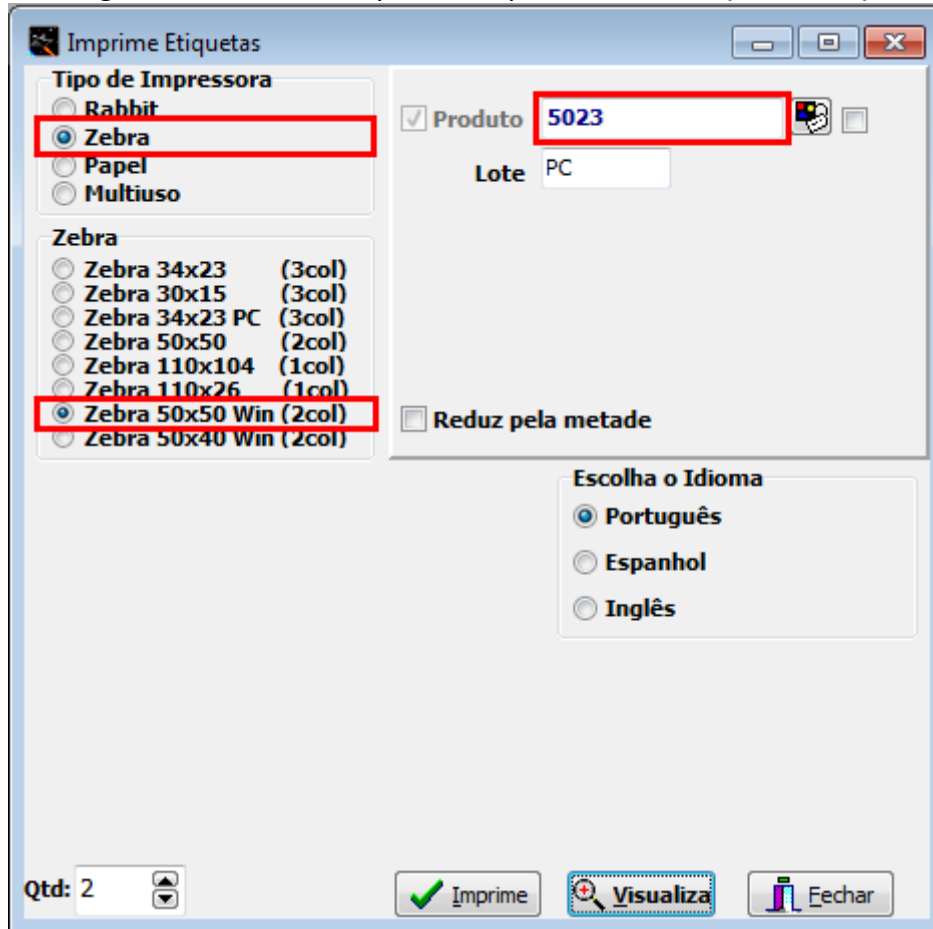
Imprime Etiquetas

Tipo de Impressora
Rabbit
Zebra
Papel
Multiuso

Zebra
Zebra 34x23 (3col)
Zebra 30x15 (3col)
Zebra 34x23 PC (3col)
Zebra 50x50 (2col)
Zebra 110x104 (1col)
Zebra 110x26 (1col)
Zebra 50x50 Win (2col)
Zebra 50x40 Win (2col)

Produto 5023
Lote PC

Reduz pela metade

Escolha o Idioma
Português
Espanhol
Inglês

Qtd: 2

Imprime
Visualiza
Fechar